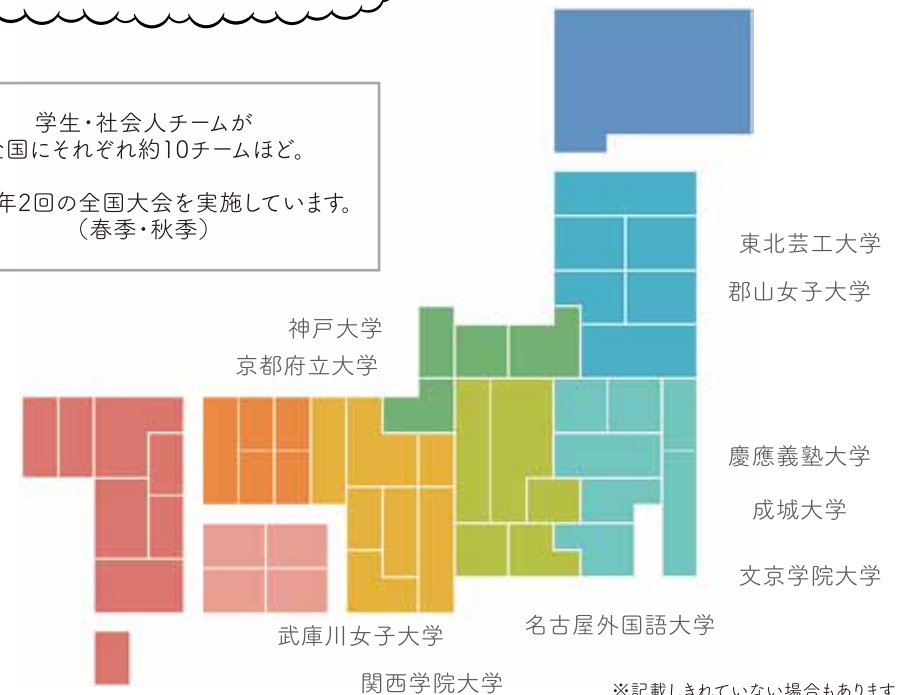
学生・社会人チームが
全国にそれぞれ約10チームほど。

年2回の全国大会を実施しています。
（春季・秋季）

東北芸工大学
郡山女子大学

神戸大学
京都府立大学

慶應義塾大学
成城大学
文京学院大学

名古屋外国語大学
武庫川女子大学
関西学院大学

※記載しきれていない場合もあります